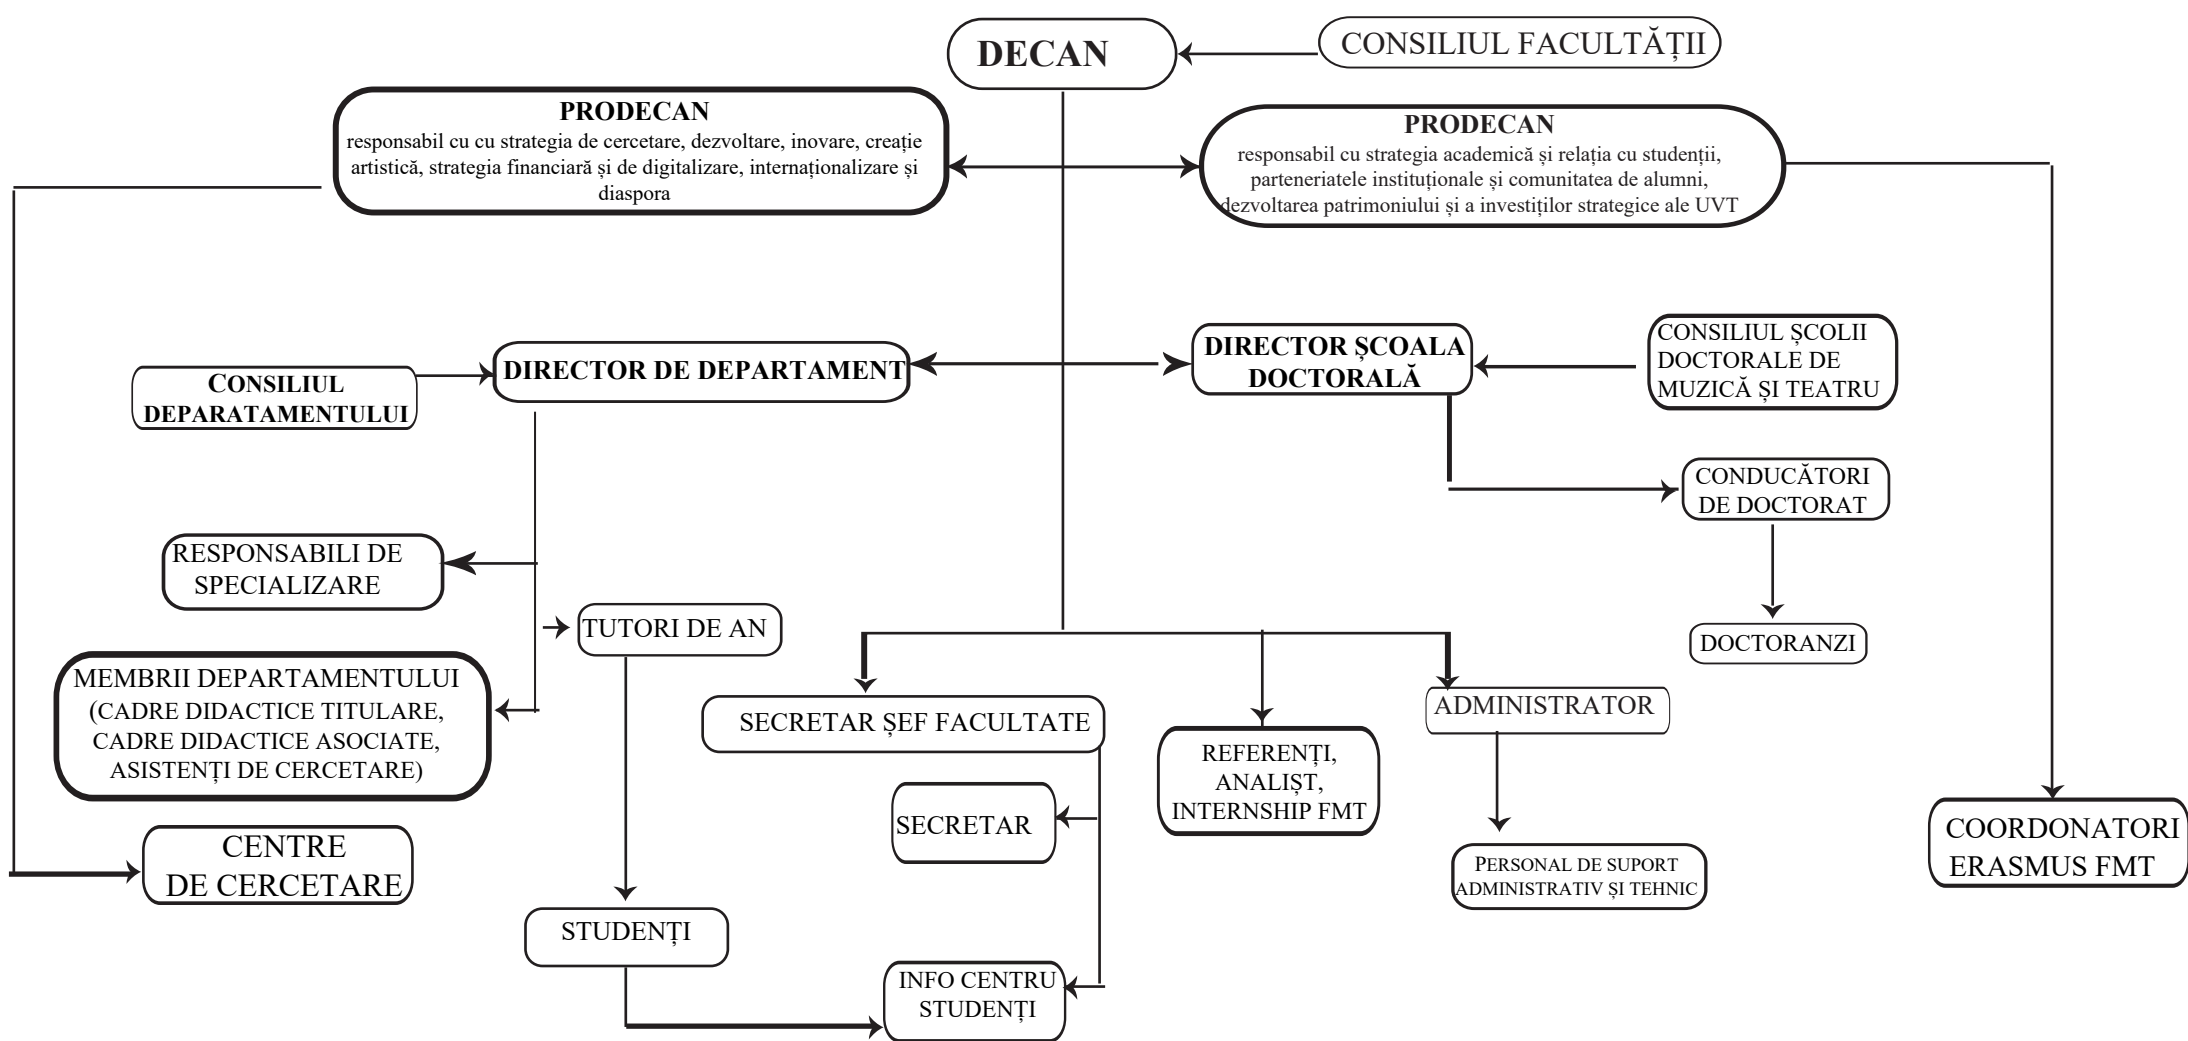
DECAN

CONSILIUL FACULTĂȚII

PRODECAN
responsabil cu cu strategia de cercetare, dezvoltare, inovare, creație artistică, strategia financiară și de digitalizare, internaționalizare și diaspora

PRODECAN
responsabil cu strategia academică și relația cu studenții, parteneriatele instituționale și comunitatea de alumni, dezvoltarea patrimoniului și a investiților strategice ale UVT

CONSILIUL DEPARATAMENTULUI

DIRECTOR DE DEPARTAMENT

DIRECTOR ȘCOALA DOCTORALĂ

CONSILIUL ȘCOLII DOCTORALE DE MUZICĂ ȘI TEATRU

CONDUCĂTORI DE DOCTORAT

DOCTORANZI

RESPONSABILI DE SPECIALIZARE

TUTORI DE AN

MEMBRII DEPARTAMENTULUI (CADRE DIDACTICE TITULARE, CADRE DIDACTICE ASOCIATE, ASISTENȚI DE CERCETARE)

SECRETAR ȘEF FACULTATE

REFERENȚI, ANALIȘT, INTERNSHIP FMT

ADMINISTRATOR

SECRETAR

PERSONAL DE SUPORT ADMINISTRATIV ȘI TEHNIC

COORDONATORI ERASMUS FMT

CENTRE DE CERCETARE

STUDENȚI

INFO CENTRU STUDENȚI